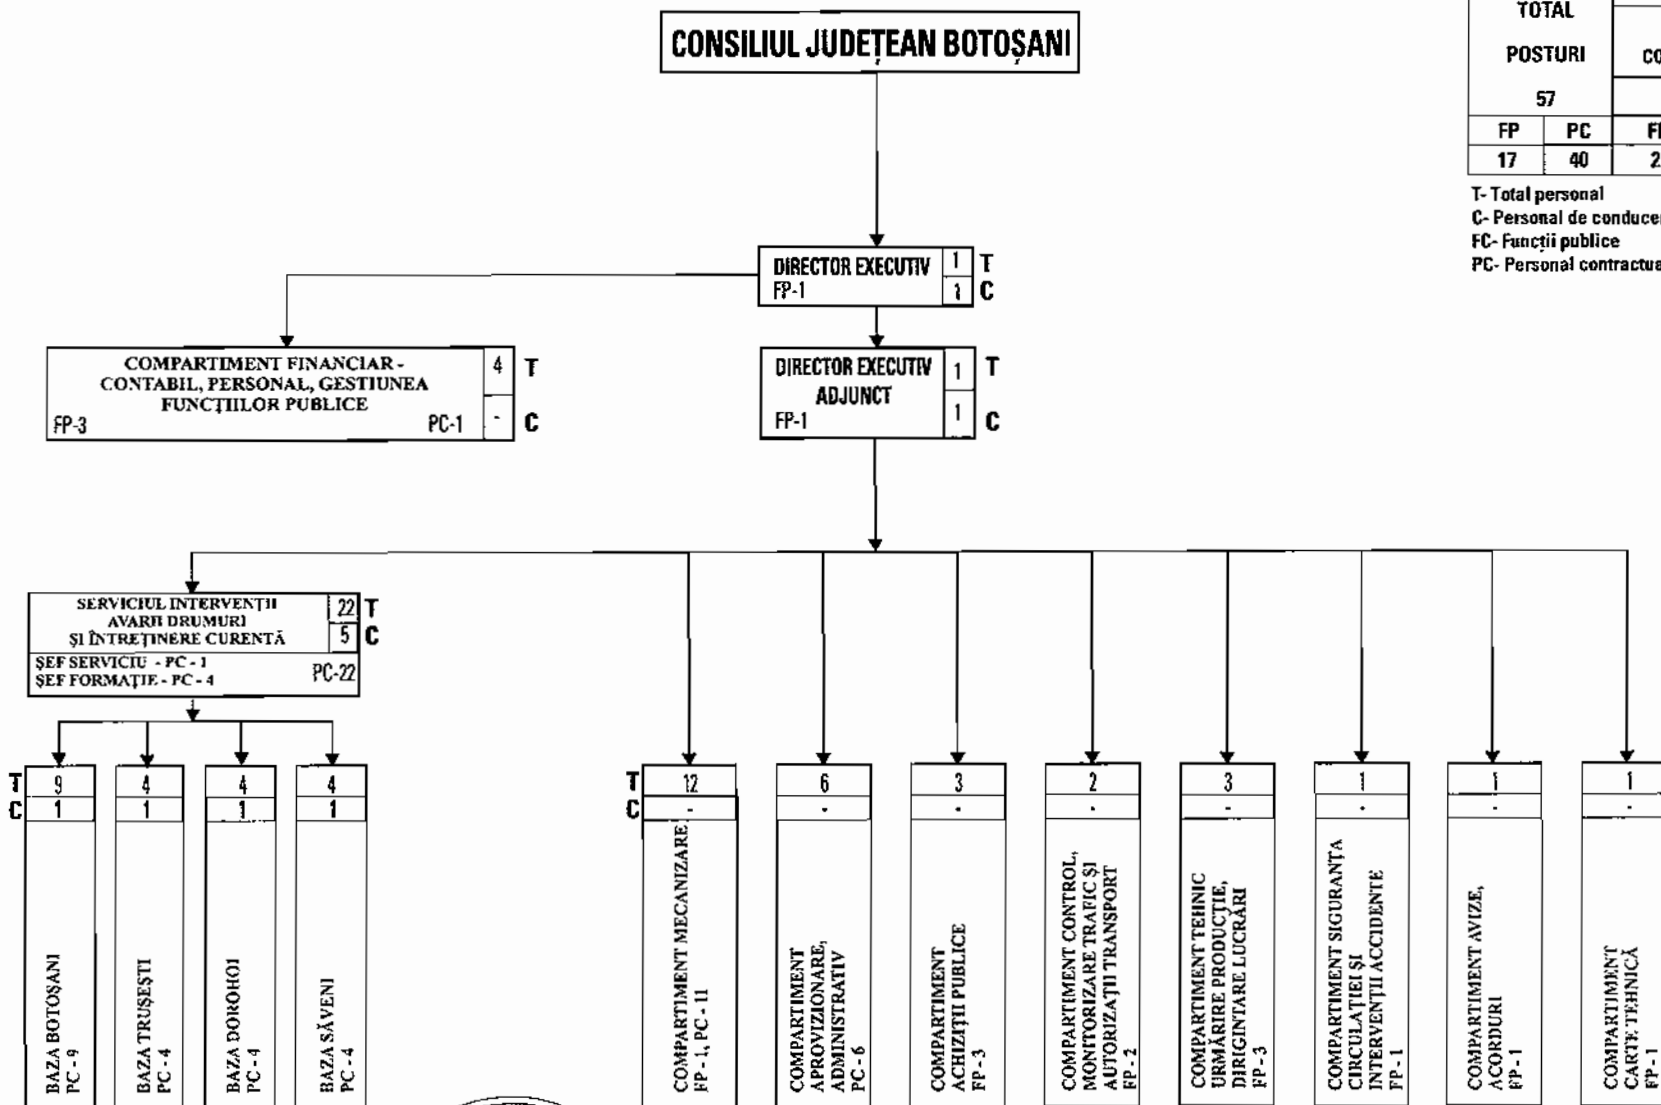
CONSILIUL JUDEȚEAN BOTOȘANI

| TOTAL | | CO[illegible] |
|---|---|---|
| POSTURI | | |
| 57 | | |
| FP | PC | F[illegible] |
| 17 | 40 | 2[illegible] |

T- Total personal
C- Personal de conducer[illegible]
FC- Funcții publice
PC- Personal contractua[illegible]

DIRECTOR EXECUTIV FP-1 1 T 1 C

COMPARTIMENT FINANCIAR - CONTABIL, PERSONAL, GESTIUNEA FUNCȚIILOR PUBLICE FP-3 PC-1 4 T - C

DIRECTOR EXECUTIV ADJUNCT FP-1 1 T 1 C

SERVICIUL INTERVENȚII AVARII DRUMURI ȘI ÎNTREȚINERE CURENTĂ 22 T 5 C
ȘEF SERVICIU - PC - 1
ȘEF FORMAȚIE - PC - 4 PC-22

T 9 C 1 BAZA BOTOȘANI PC - 9

4 1 BAZA TRUȘEȘTI PC - 4

4 1 BAZA DOROHOI PC - 4

4 1 BAZA SĂVENI PC - 4

T 12 C - COMPARTIMENT MECANIZARE FP - 1, PC - 11

6 - COMPARTIMENT APROVIZIONARE, ADMINISTRATIV PC - 6

3 - COMPARTIMENT ACHIZIȚII PUBLICE FP - 3

2 - COMPARTIMENT CONTROL, MONITORIZARE TRAFIC ȘI AUTORIZAȚII TRANSPORT FP - 2

3 - COMPARTIMENT TEHNIC URMĂRIRE PRODUCȚIE, DIRIGINTARE LUCRĂRI FP - 3

1 - COMPARTIMENT SIGURANȚA CIRCULAȚIEI ȘI INTERVENȚII ACCIDENTE FP - 1

1 - COMPARTIMENT AVIZE, ACORDURI FP - 1

1 - COMPARTIMENT CARTE TEHNICĂ FP - 1